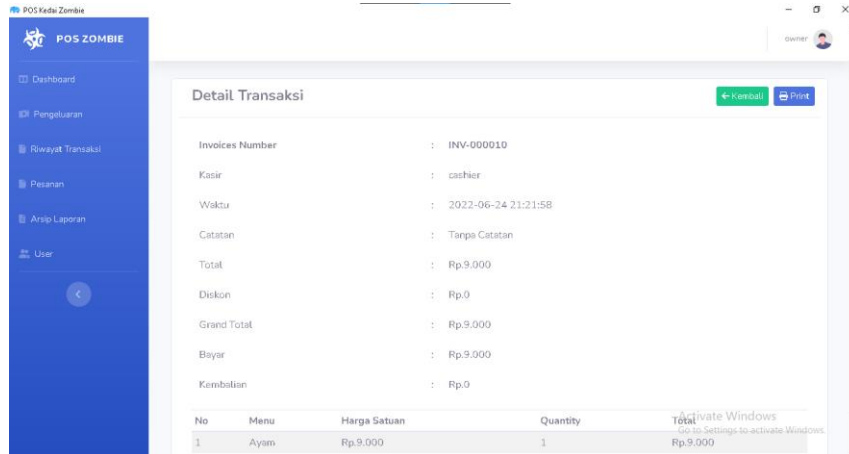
POS Kedai Zombie

POS ZOMBIE

owner

Dashboard

Pengeluaran

Riwayat Transaksi

Pesanan

Arsip Laporan

User

Detail Transaksi

← Kembali

Print

| | | |
|---|---|---|
| Invoices Number | : | INV-000010 |
| Kasir | : | cashier |
| Waktu | : | 2022-06-24 21:21:58 |
| Catatan | : | Tanpa Catatan |
| Total | : | Rp.9.000 |
| Diskon | : | Rp.0 |
| Grand Total | : | Rp.9.000 |
| Bayar | : | Rp.9.000 |
| Kembalian | : | Rp.0 |

| No | Menu | Harga Satuan | Quantity | Total |
|---|---|---|---|---|
| 1 | Ayam | Rp.9.000 | 1 | Rp.9.000 |

Activate Windows
Go to Settings to activate Windows.